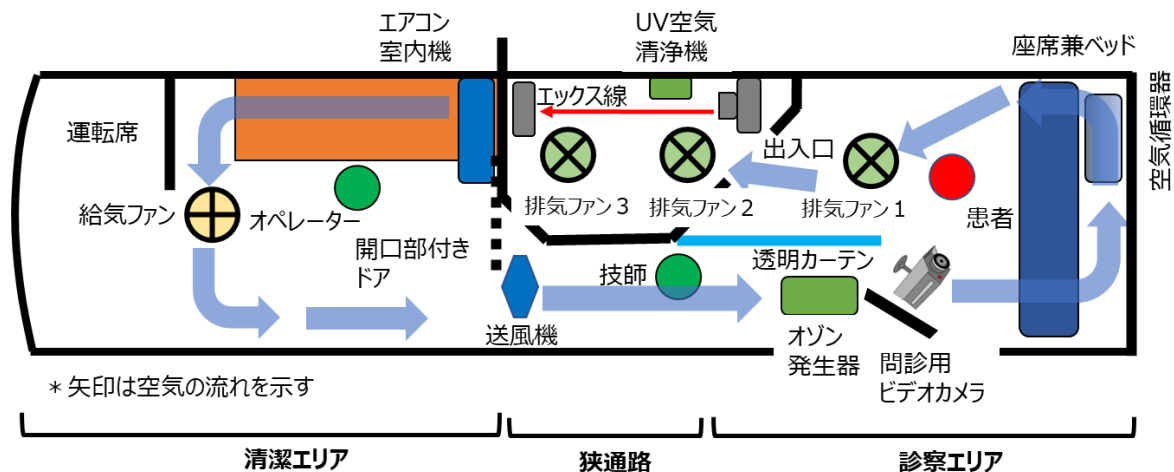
エアコン
室内機

UV空気
清浄機

座席兼ベッド

空気循環器

運転席

エックス線

出入口

給気ファン

オペレーター

排気ファン３

排気ファン２

排気ファン１

患者

開口部付き
ドア

技師

透明カーテン

送風機

オゾン
発生器

問診用
ビデオカメラ

＊矢印は空気の流れを示す

清潔エリア

狭通路

診察エリア